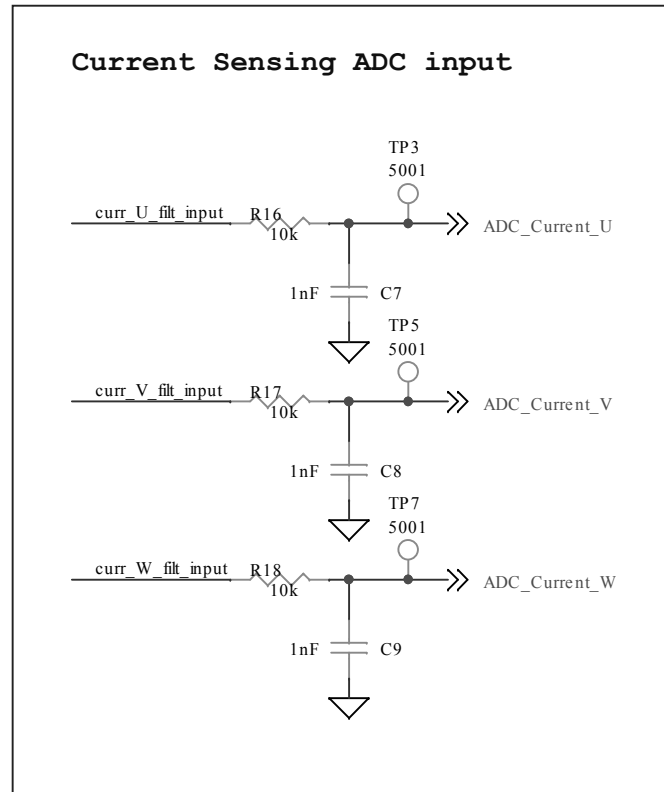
Current Sensing ADC input

TP3
5001

curr_U_filt_input R16
10k
ADC_Current_U

1nF C7

TP5
5001

curr_V_filt_input R17
10k
ADC_Current_V

1nF C8

TP7
5001

curr_W_filt_input R18
10k
ADC_Current_W

1nF C9